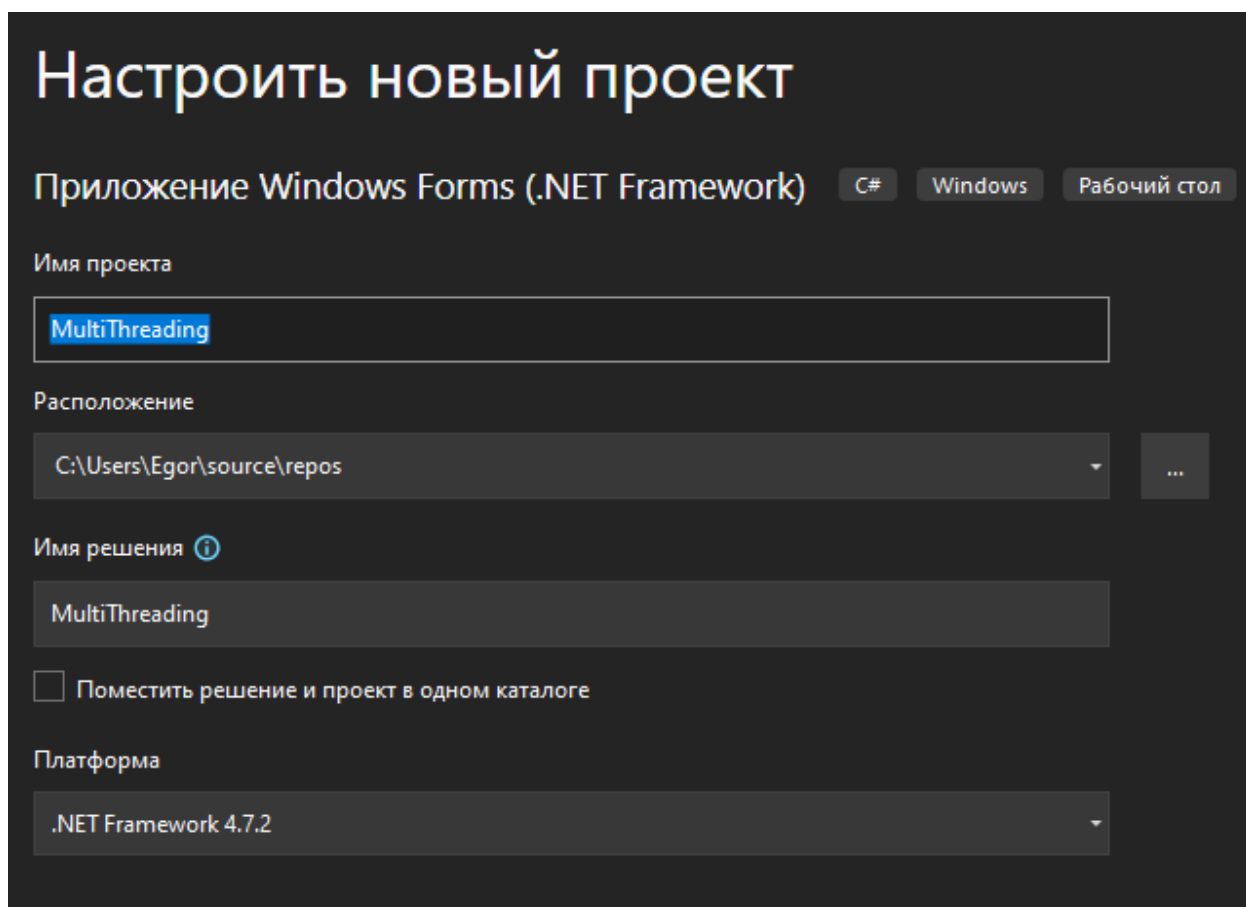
Настроить новый проект

Приложение Windows Forms (.NET Framework) C# Windows Рабочий стол

Имя проекта

MultiThreading

Расположение

C:\Users\Egor\source\repos

...

Имя решения

MultiThreading

Поместить решение и проект в одном каталоге

Платформа

.NET Framework 4.7.2